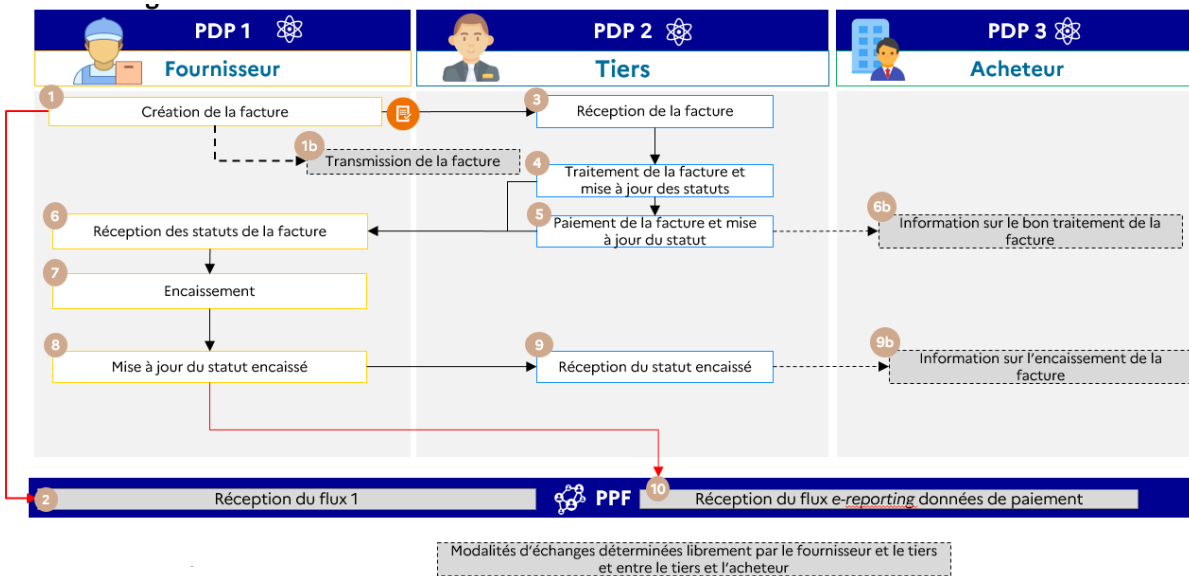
PDP 1
Fournisseur

PDP 2
Tiers

PDP 3
Acheteur

1
Création de la facture

1b
Transmission de la facture

3
Réception de la facture

4
Traitement de la facture et mise à jour des statuts

5
Paiement de la facture et mise à jour du statut

6
Réception des statuts de la facture

6b
Information sur le bon traitement de la facture

7
Encaissement

8
Mise à jour du statut encaissé

9
Réception du statut encaissé

9b
Information sur l'encaissement de la facture

2
Réception du flux 1

PPF

10
Réception du flux e-reporting données de paiement

Modalités d'échanges déterminées librement par le fournisseur et le tiers et entre le tiers et l'acheteur